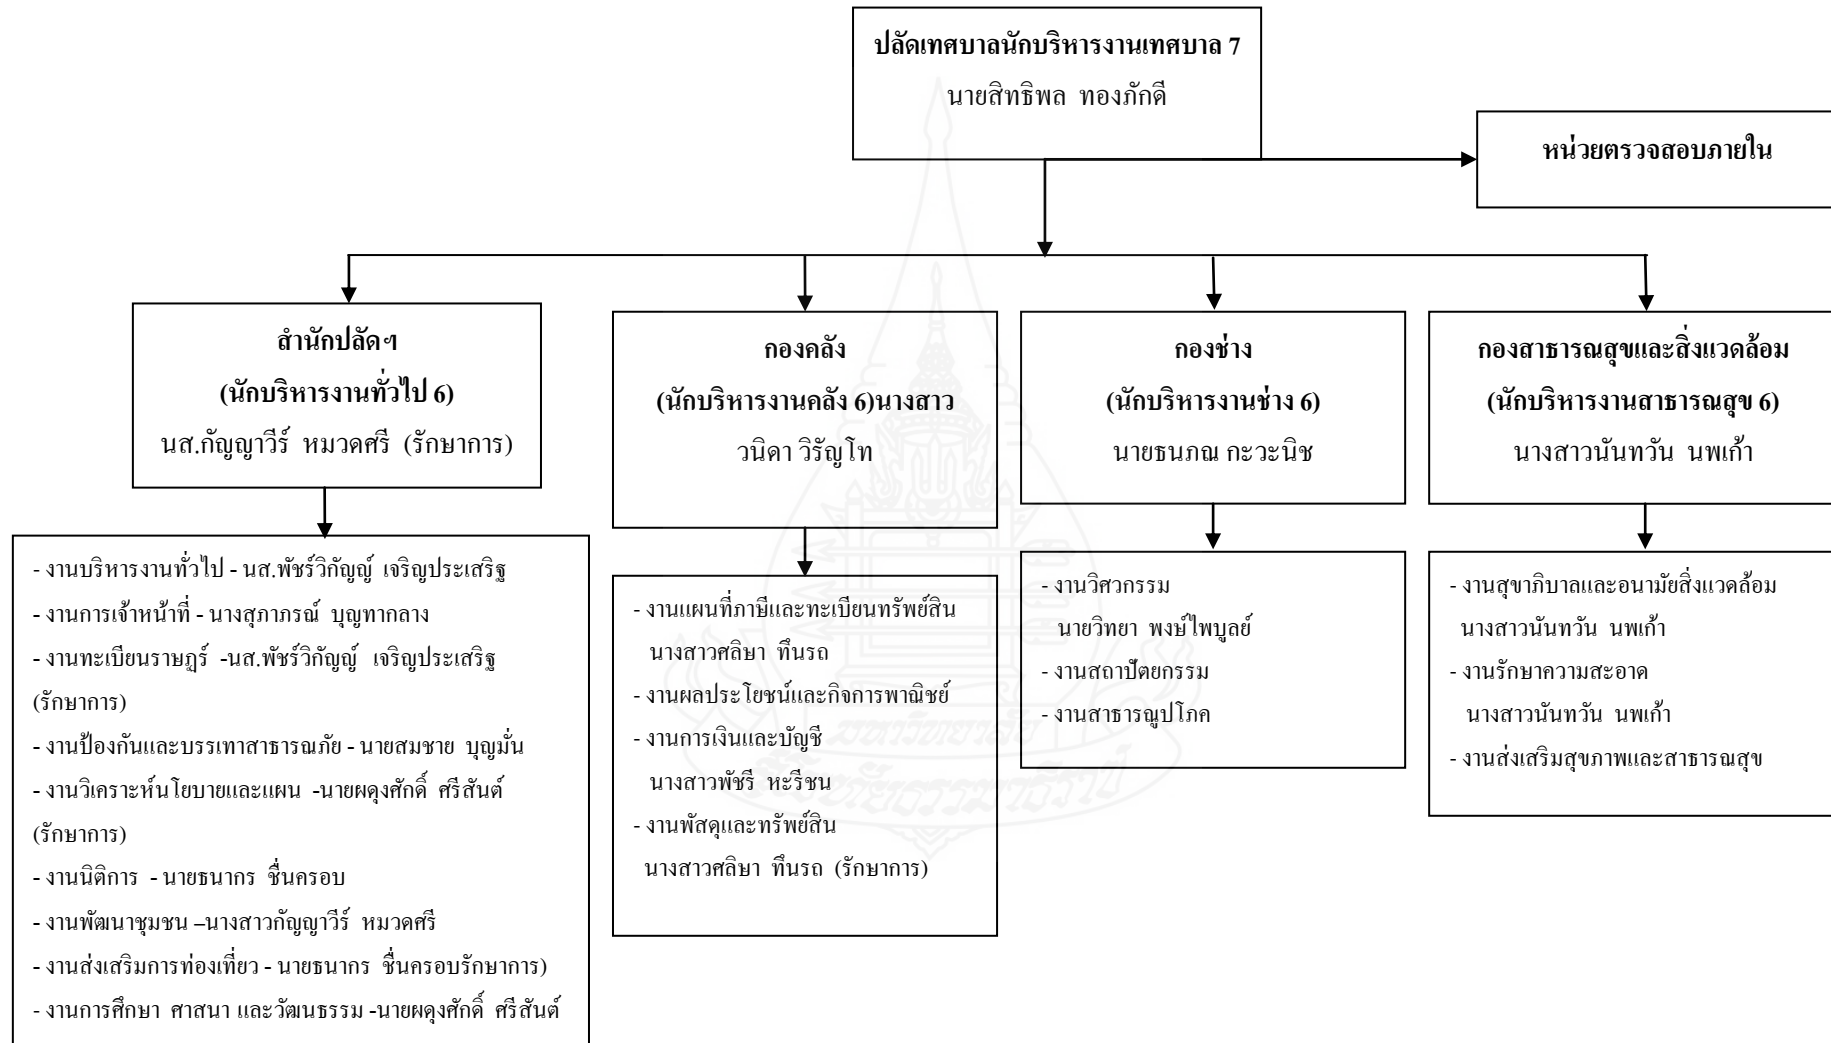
ปลัดเทศบาลนักบริหารงานเทศบาล 7
นายสิทธิพล ทองภักดี

หน่วยตรวจสอบภายใน

สำนักปลัดฯ
(นักบริหารงานทั่วไป 6)
นส.กัญญาวีร์ หมวดศรี (รักษาการ)

- งานบริหารงานทั่วไป - นส.พัชร์วิกัญญ์ เจริญประเสริฐ
- งานการเจ้าหน้าที่ - นางสุภาภรณ์ บุญทากลาง
- งานทะเบียนราษฎร์ -นส.พัชร์วิกัญญ์ เจริญประเสริฐ (รักษาการ)
- งานป้องกันและบรรเทาสาธารณภัย - นายสมชาย บุญมั่น
- งานวิเคราะห์นโยบายและแผน -นายผดุงศักดิ์ ศรีสันต์ (รักษาการ)
- งานนิติการ - นายธนากร ชื่นครอบ
- งานพัฒนาชุมชน –นางสาวกัญญาวีร์ หมวดศรี
- งานส่งเสริมการท่องเที่ยว - นายธนากร ชื่นครอบรักษาการ)
- งานการศึกษา ศาสนา และวัฒนธรรม -นายผดุงศักดิ์ ศรีสันต์

กองคลัง
(นักบริหารงานคลัง 6)นางสาว
วนิดา วิริญโท

- งานแผนที่ภาษีและทะเบียนทรัพย์สิน
นางสาวศลิษา ทีนรถ
- งานผลประโยชน์และกิจการพาณิชย์
- งานการเงินและบัญชี
นางสาวพัชรี หะรีชน
- งานพัสดุและทรัพย์สิน
นางสาวศลิษา ทีนรถ (รักษาการ)

กองช่าง
(นักบริหารงานช่าง 6)
นายธนภณ กะวะนิช

- งานวิศวกรรม
นายวิทยา พงษ์ไพบูลย์
- งานสถาปัตยกรรม
- งานสาธารณูปโภค

กองสาธารณสุขและสิ่งแวดล้อม
(นักบริหารงานสาธารณสุข 6)
นางสาวนันทวัน นพเก้า

- งานสุขาภิบาลและอนามัยสิ่งแวดล้อม
นางสาวนันทวัน นพเก้า
- งานรักษาความสะอาด
นางสาวนันทวัน นพเก้า
- งานส่งเสริมสุขภาพและสาธารณสุข